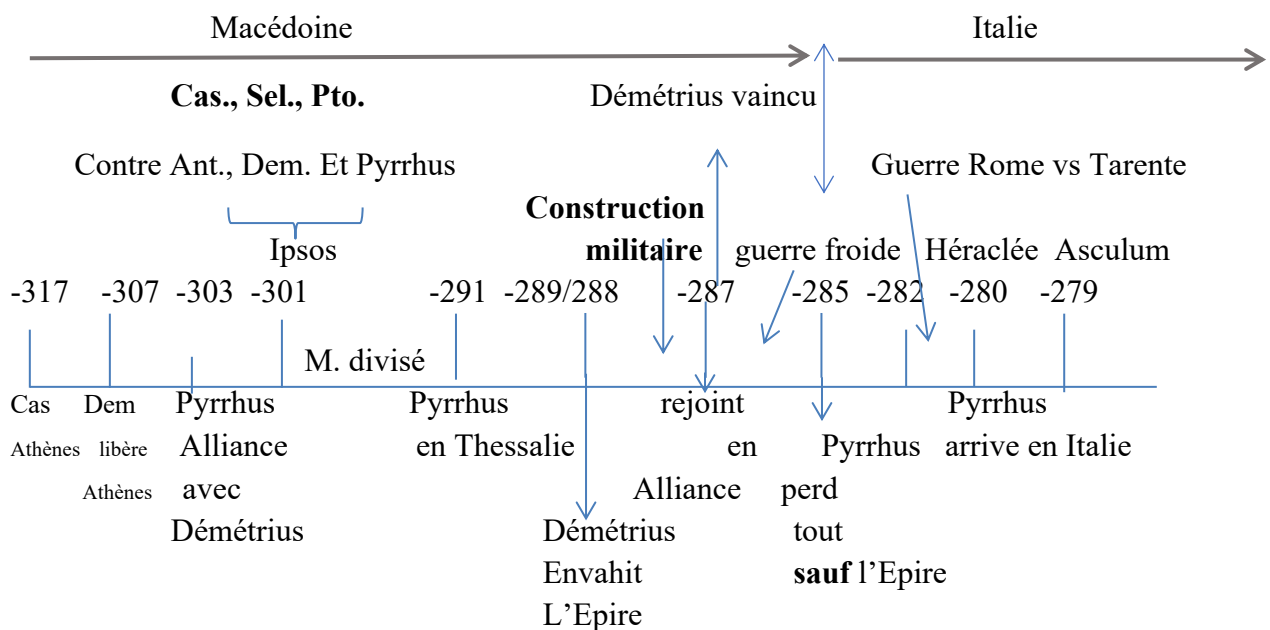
Macédoine

Italie

**Cas., Sel., Pto.**

Contre Ant., Dem. Et Pyrrhus

Démétrius vaincu

Guerre Rome vs Tarente

Ipsos

**Construction militaire**

guerre froide

Héraclée

Asculum

-317 -307 -303 -301 -291 -289/288 -287 -285 -282 -280 -279

M. divisé

Cas Athènes

Dem libère Athènes

Pyrrhus Alliance avec Démétrius

Pyrrhus en Thessalie

Démétrius Envahit L'Epire

rejoint en Alliance

Pyrrhus perd tout **sauf** l'Epire

Pyrrhus arrive en Italie